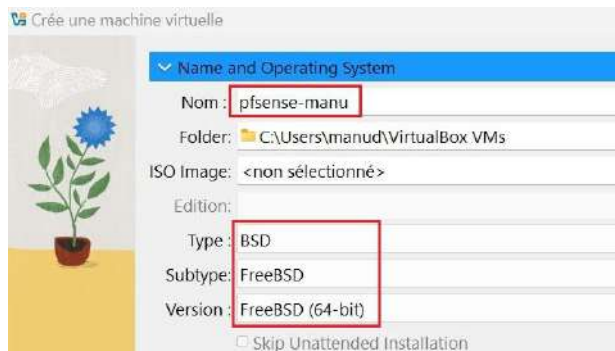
Crée une machine virtuelle

Name and Operating System

Nom : pfsense-manu

Folder: C:\Users\manud\VirtualBox VMs

ISO Image: <non sélectionné>

Edition:

Type : BSD

Subtype: FreeBSD

Version : FreeBSD (64-bit)

Skip Unattended Installation